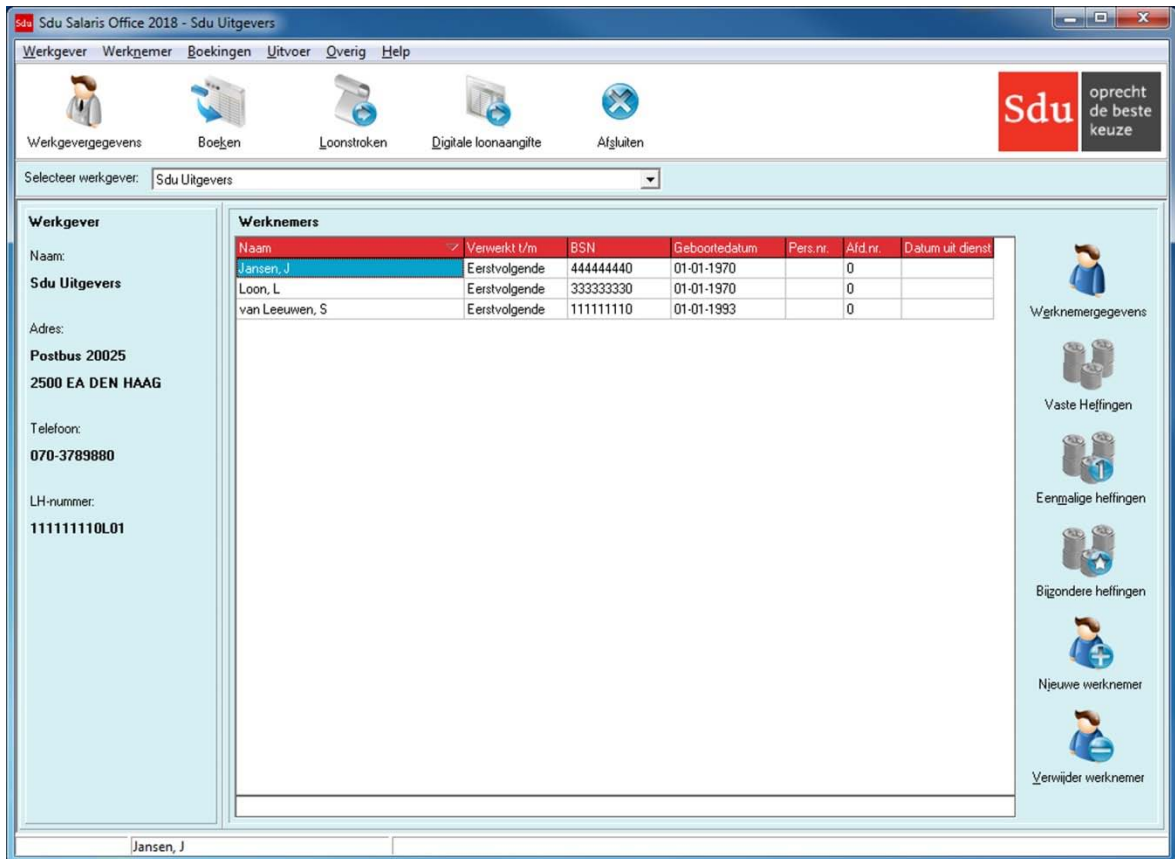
Sdu Salaris Office 2018 - Sdu Uitgevers

Werkgever Werknemer Boekingen Uitvoer Overig Help

Werkgevergegevens Boeken Loonstroken Digitale loonaangifte Afsluiten

Sdu oprecht de beste keuze

Selecteer werkgever: Sdu Uitgevers

Werkgever

Naam:
Sdu Uitgevers

Adres:
Postbus 20025
2500 EA DEN HAAG

Telefoon:
070-3789880

LH-nummer:
111111110L01

Werknemers

| Naam | Verwerkt t/m | BSN | Geboortedatum | Pers.nr. | Afd.nr. | Datum uit dienst |
|---|---|---|---|---|---|---|
| Jansen, J | Eerstvolgende | 444444440 | 01-01-1970 | | 0 | |
| Loon, L | Eerstvolgende | 333333330 | 01-01-1970 | | 0 | |
| van Leeuwen, S | Eerstvolgende | 111111110 | 01-01-1993 | | 0 | |

Werknemergegevens

Vaste Heffingen

Eenmalige heffingen

Bijzondere heffingen

Nieuwe werknemer

Verwijder werknemer

Jansen, J